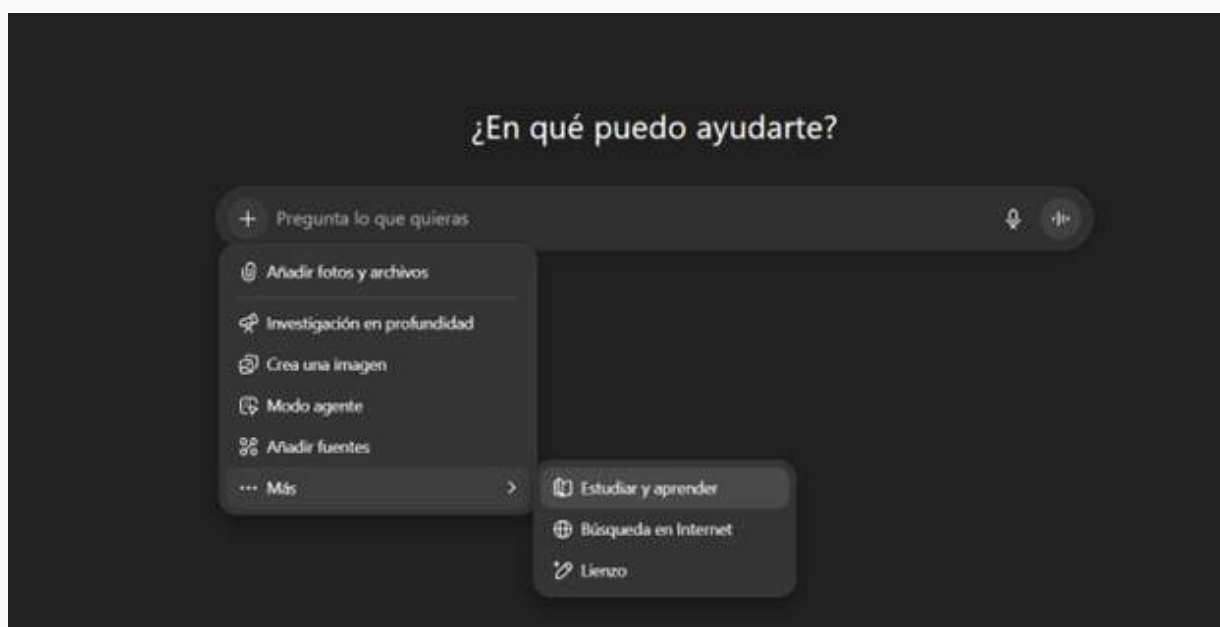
¿En qué puedo ayudarte?

+ Pregunta lo que quieras

Añadir fotos y archivos

Investigación en profundidad

Crea una imagen

Modo agente

Añadir fuentes

··· Más >

Estudiar y aprender

Búsqueda en Internet

Lienzo